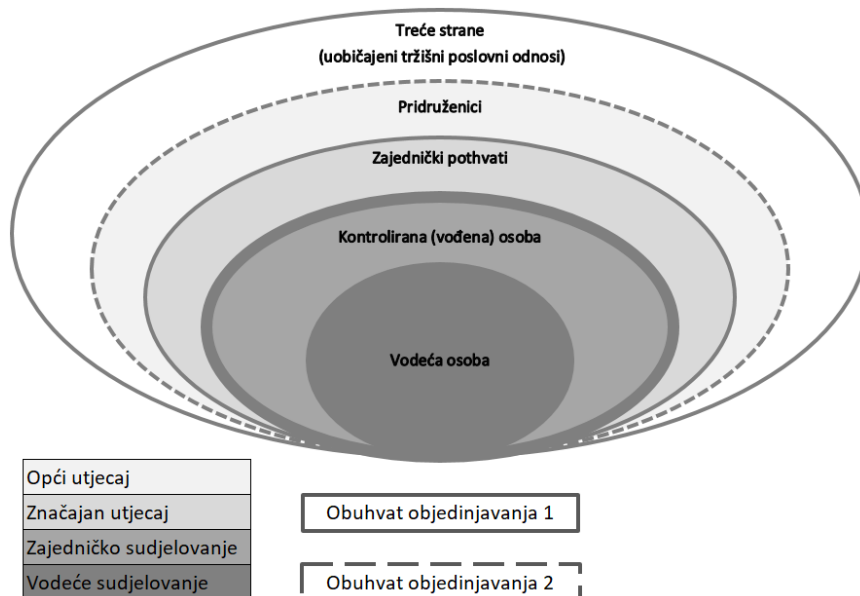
Treće strane
(uobičajeni tržišni poslovni odnosi)

Pridruženici

Zajednički pothvati

Kontrolirana (vođena) osoba

Vodeća osoba

| Opći utjecaj |
|---|
| Značajan utjecaj |
| Zajedničko sudjelovanje |
| Vodeće sudjelovanje |

Obuhvat objedinjavanja 1

Obuhvat objedinjavanja 2